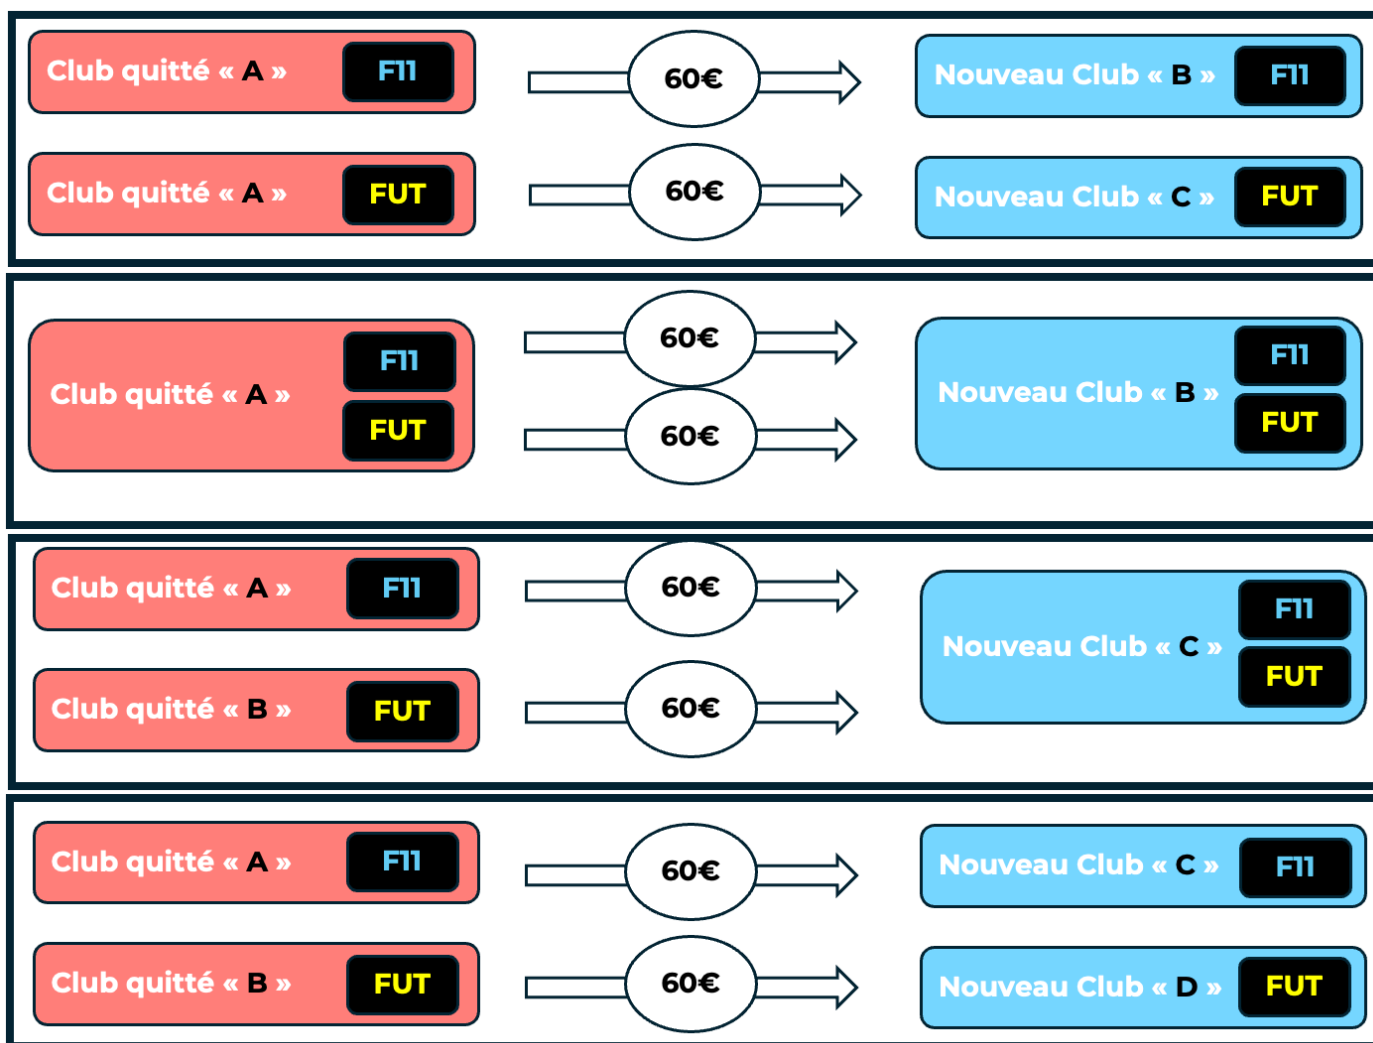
Club quitté « A » F11 60€ Nouveau Club « B » F11

Club quitté « A » FUT 60€ Nouveau Club « C » FUT

Club quitté « A » F11 FUT 60€ 60€ Nouveau Club « B » F11 FUT

Club quitté « A » F11 60€
Club quitté « B » FUT 60€
Nouveau Club « C » F11 FUT

Club quitté « A » F11 60€ Nouveau Club « C » F11

Club quitté « B » FUT 60€ Nouveau Club « D » FUT